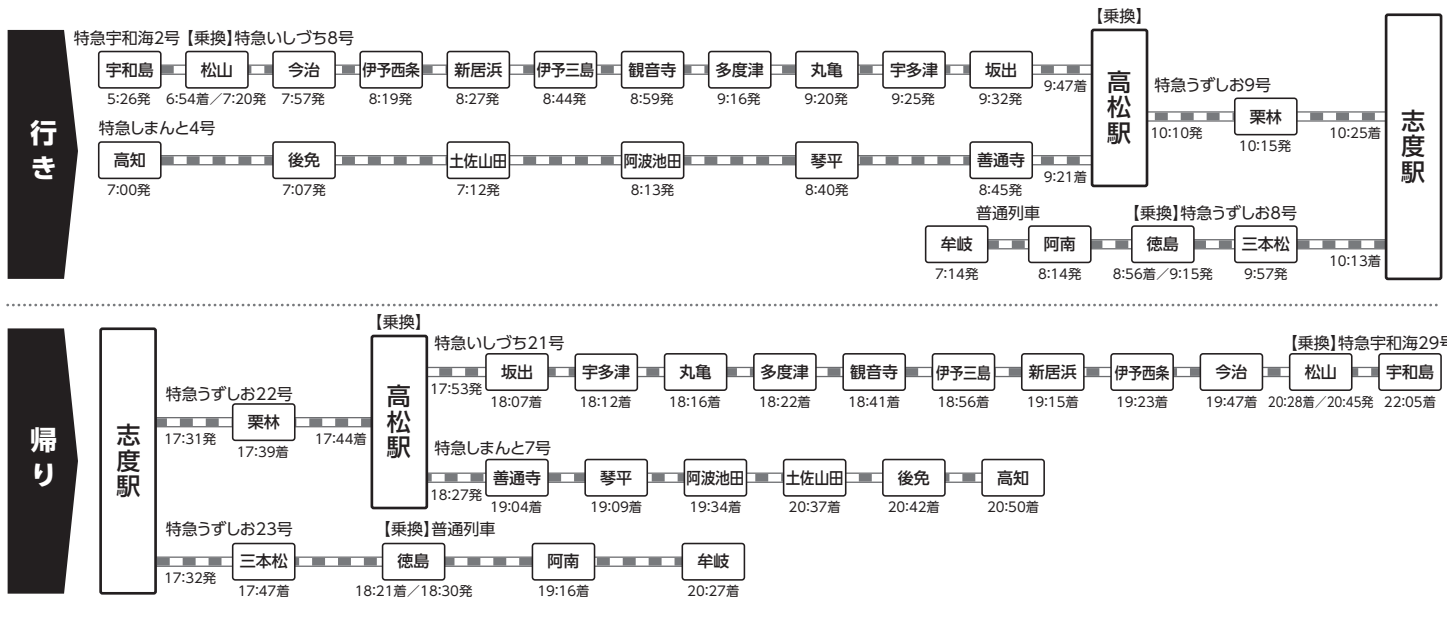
行き

特急宇和海2号【乗換】特急いしづち8号

宇和島 5:26発
松山 6:54着／7:20発
今治 7:57発
伊予西条 8:19発
新居浜 8:27発
伊予三島 8:44発
観音寺 8:59発
多度津 9:16発
丸亀 9:20発
宇多津 9:25発
坂出 9:32発
9:47着

【乗換】
高松駅

特急うずしお9号
10:10発
栗林 10:15発
10:25着

志度駅

特急しまんと4号
高知 7:00発
後免 7:07発
土佐山田 7:12発
阿波池田 8:13発
琴平 8:40発
善通寺 8:45発
9:21着

普通列車
牟岐 7:14発
阿南 8:14発
【乗換】特急うずしお8号
徳島 8:56着／9:15発
三本松 9:57発
10:13着

帰り

志度駅

特急うずしお22号
17:31発
栗林 17:39着
17:44着

【乗換】
高松駅

特急いしづち21号
17:53発
坂出 18:07着
宇多津 18:12着
丸亀 18:16着
多度津 18:22着
観音寺 18:41着
伊予三島 18:56着
新居浜 19:15着
伊予西条 19:23着
今治 19:47着
【乗換】特急宇和海29号
松山 20:28着／20:45発
宇和島 22:05着

特急しまんと7号
18:27発
善通寺 19:04着
琴平 19:09着
阿波池田 19:34着
土佐山田 20:37着
後免 20:42着
高知 20:50着

特急うずしお23号
17:32発
三本松 17:47着
【乗換】普通列車
徳島 18:21着／18:30発
阿南 19:16着
牟岐 20:27着